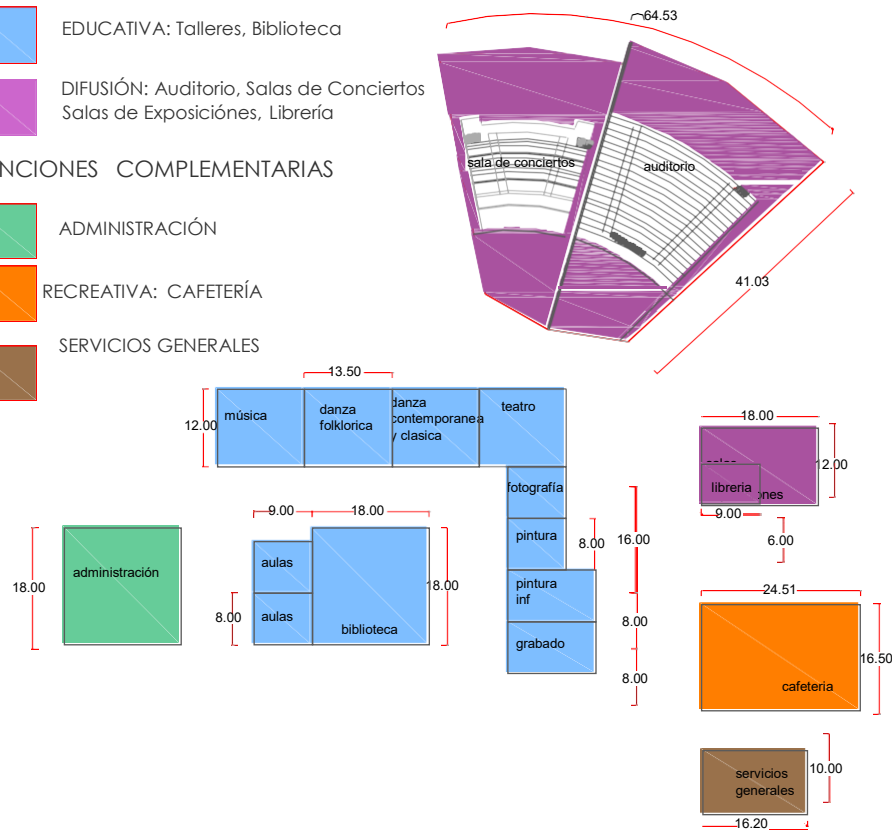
EDUCATIVA: Talleres, Biblioteca

DIFUSIÓN: Auditorio, Salas de Conciertos
Salas de Exposiciónes, Librería

NCIONES COMPLEMENTARIAS

ADMINISTRACIÓN

RECREATIVA: CAFETERÍA

SERVICIOS GENERALES

64.53

sala de conciertos

auditorio

41.03

13.50

12.00

música

danza folklorica

danza contemporanea y clasica

teatro

18.00

12.00

salas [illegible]ones

libreria

9.00

6.00

fotografía

16.00

pintura

8.00

9.00

18.00

18.00

administración

aulas

aulas

biblioteca

18.00

8.00

pintura inf

8.00

grabado

8.00

24.51

cafeteria

16.50

servicios generales

10.00

16.20